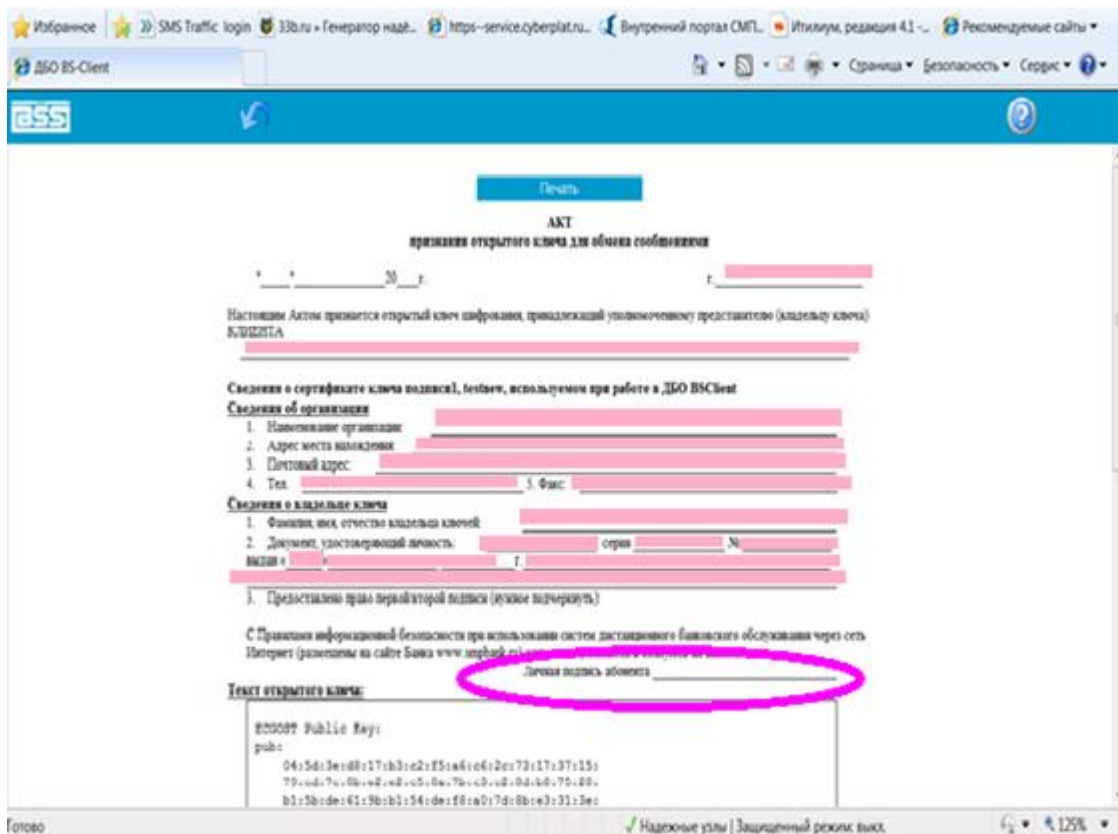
Избранное | SMS Traffic login | 33b.ru » Генератор надп... | https--service.cyberplat.ru... | Внутренний портал СМП... | Итилиум, редакция 4.1 -... | Рекомендуемые сайты ▾

ДБО BS-Client

Страница ▾ Безопасность ▾ Сервис ▾

BSS

Печать

АКТ
признания открытого ключа для обмена сообщениями

"____"____________20___г.    г.____________

Настоящим Актом признается открытый ключ шифрования, принадлежащий уполномоченному представителю (владельцу ключа) КЛИЕНТА

Сведения о сертификате ключа подписи1, testnew, используемом при работе в ДБО BSClient

Сведения об организации
1. Наименование организации:
2. Адрес места нахождения:
3. Почтовый адрес:
4. Тел. ____________ 5. Факс: ____________

Сведения о владельце ключа
1. Фамилия, имя, отчество владельца ключей:
2. Документ, удостоверяющий личность: ____________ серия ____________ № ____________
выдан « ____ » ____________ ____ г. ____________

3. Предоставлено право первой/второй подписи (нужное подчеркнуть)

С Правилами информационной безопасности при использовании систем дистанционного банковского обслуживания через сеть Интернет (размещены на сайте Банка www.smpbank.ru) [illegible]

Личная подпись абонента ____________

Текст открытого ключа:

ECGOST Public Key:
pub:
04:5d:3e:d8:17:b3:c2:f5:a6:c6:2c:73:17:37:15:
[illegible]
b1:5b:de:61:9b:b1:54:de:f8:a0:7d:8b:e3:31:3e:

Готово

Надежные узлы | Защищенный режим: выкл.

125%